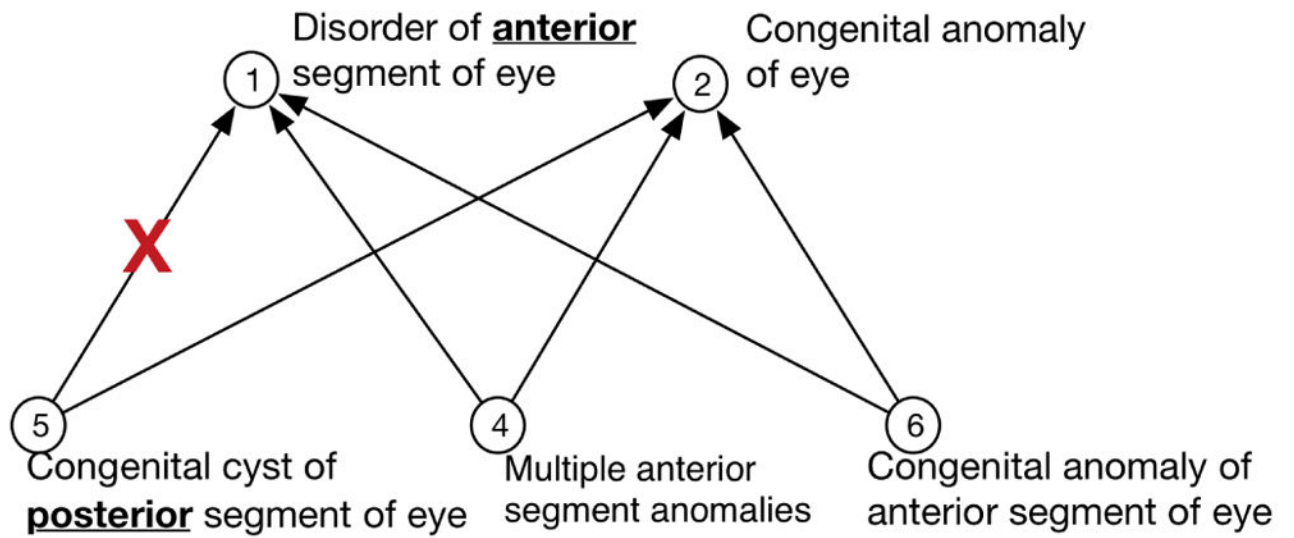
1
Disorder of **anterior** segment of eye

2
Congenital anomaly of eye

X

5
Congenital cyst of **posterior** segment of eye

4
Multiple anterior segment anomalies

6
Congenital anomaly of anterior segment of eye